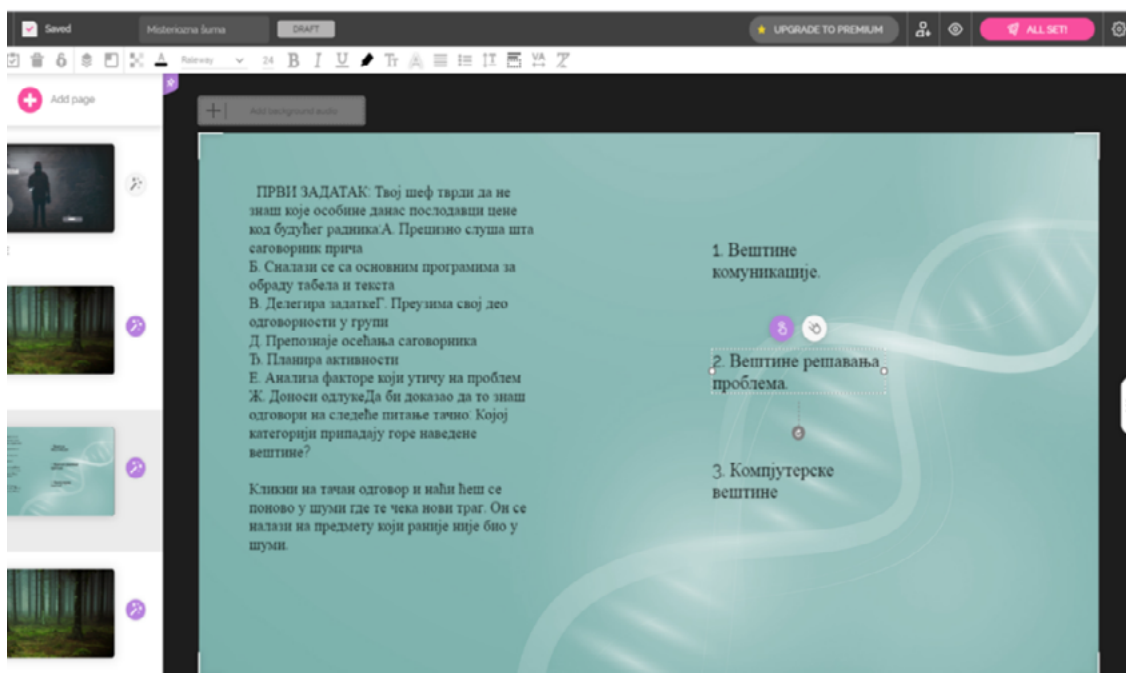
Saved Misteriozna šuma DRAFT

UPGRADE TO PREMIUM ALL SET!

Raleway 24 B I U

Add page

Add background audio

ПРВИ ЗАДАТАК: Твој шеф тврди да не знаш које особине данас послодавци цене код будућег радника:А. Прецизно слуша шта саговорник прича
Б. Сналази се са основним програмима за обраду табела и текста
В. Делегира задаткеГ. Преузима свој део одговорности у групи
Д. Препознаје осећања саговорника
Ђ. Планира активности
Е. Анализа факторе који утичу на проблем
Ж. Доноси одлукеДа би доказао да то знаш одговори на следеће питање тачно: Којој категорији припадају горе наведене вештине?

Кликни на тачан одговор и наћи ћеш се поново у шуми где те чека нови траг. Он се налази на предмету који раније није био у шуми.

1. Вештине комуникације.

2. Вештине решавања проблема.

3. Компјутерске вештине